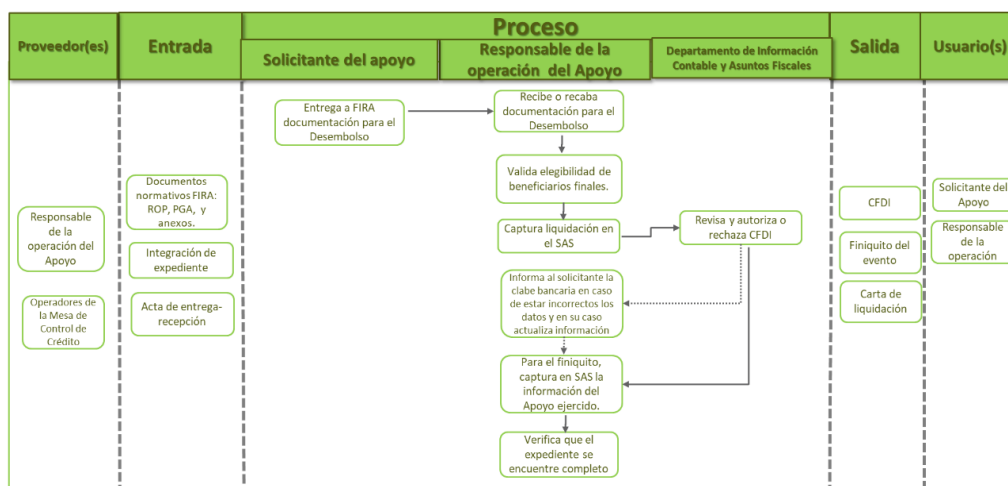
| Proveedor(es) | Entrada | Proceso: Solicitante del apoyo | Proceso: Responsable de la operación del Apoyo | Proceso: Departamento de Información Contable y Asuntos Fiscales | Salida | Usuario(s) |
|---|---|---|---|---|---|---|

Entrega a FIRA documentación para el Desembolso

Recibe o recaba documentación para el Desembolso

Valida elegibilidad de beneficiarios finales.

Captura liquidación en el SAS

Revisa y autoriza o rechaza CFDI

Informa al solicitante la clabe bancaria en caso de estar incorrectos los datos y en su caso actualiza información

Para el finiquito, captura en SAS la información del Apoyo ejercido.

Verifica que el expediente se encuentre completo

Responsable de la operación del Apoyo

Operadores de la Mesa de Control de Crédito

Documentos normativos FIRA: ROP, PGA, y anexos.

Integración de expediente

Acta de entrega-recepción

CFDI

Finiquito del evento

Carta de liquidación

Solicitante del Apoyo

Responsable de la operación